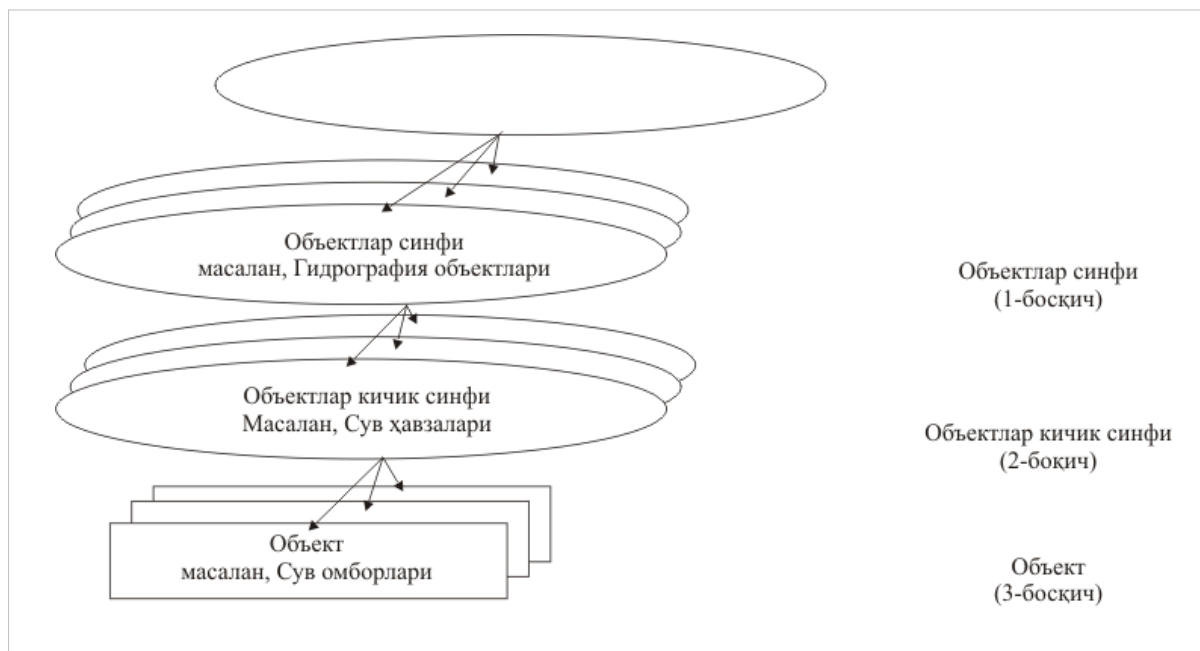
Объектлар синфи
масалан, Гидрография объектлари

Объектлар синфи
(1-босқич)

Объектлар кичик синфи
Масалан, Сув ҳавзалари

Объектлар кичик синфи
(2-боқич)

Объект
масалан, Сув омборлари

Объект
(3-босқич)